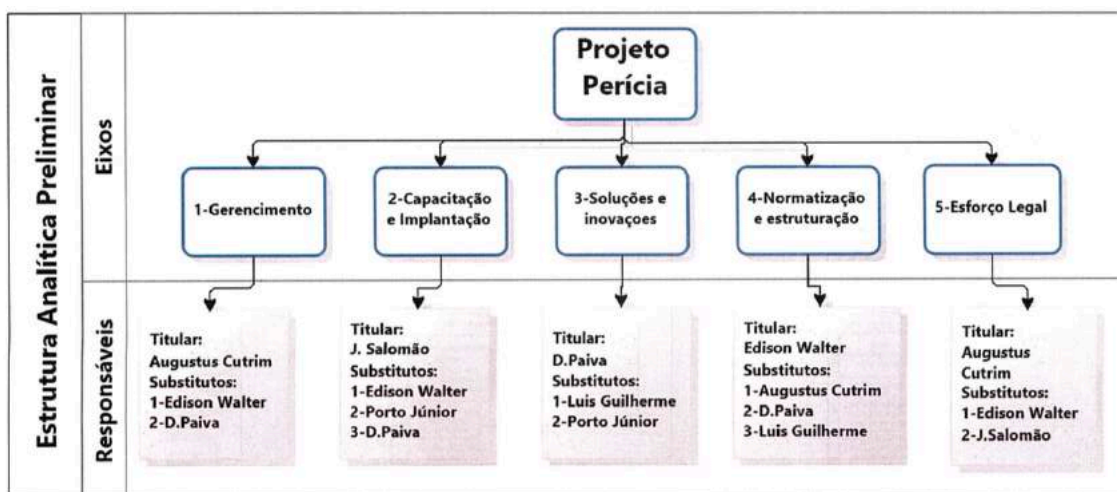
Estrutura Analítica Preliminar

Eixos

Projeto Perícia

1-Gerencimento

2-Capacitação e Implantação

3-Soluções e inovaçoes

4-Normatização e estruturação

5-Esforço Legal

Responsáveis

Titular:
Augustus Cutrim
Substitutos:
1-Edison Walter
2-D.Paiva

Titular:
J. Salomão
Substitutos:
1-Edison Walter
2-Porto Júnior
3-D.Paiva

Titular:
D.Paiva
Substitutos:
1-Luis Guilherme
2-Porto Júnior

Titular:
Edison Walter
Substitutos:
1-Augustus Cutrim
2-D.Paiva
3-Luis Guilherme

Titular:
Augustus Cutrim
Substitutos:
1-Edison Walter
2-J.Salomão